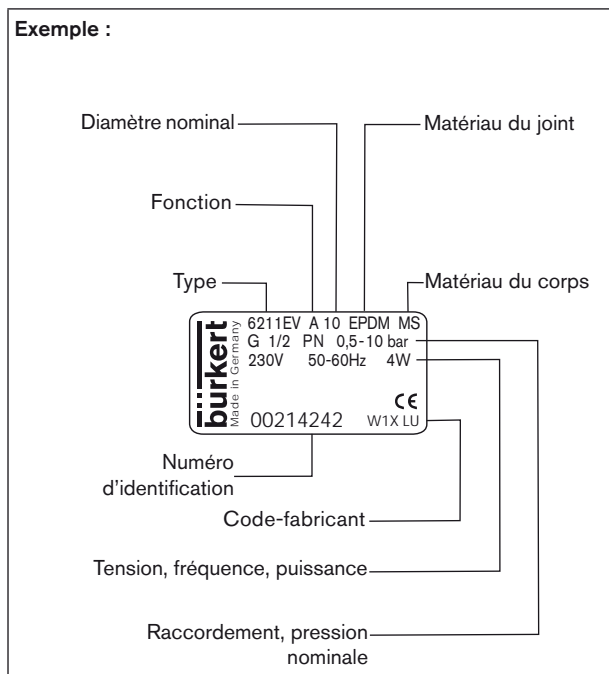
Exemple :

Diamètre nominal

Matériau du joint

Fonction

Type

Matériau du corps

bürkert
Made in Germany

6211EV A 10 EPDM MS
G 1/2 PN 0,5-10 bar
230V 50-60Hz 4W

CE

00214242 W1X LU

Numéro d'identification

Code-fabricant

Tension, fréquence, puissance

Raccordement, pression nominale